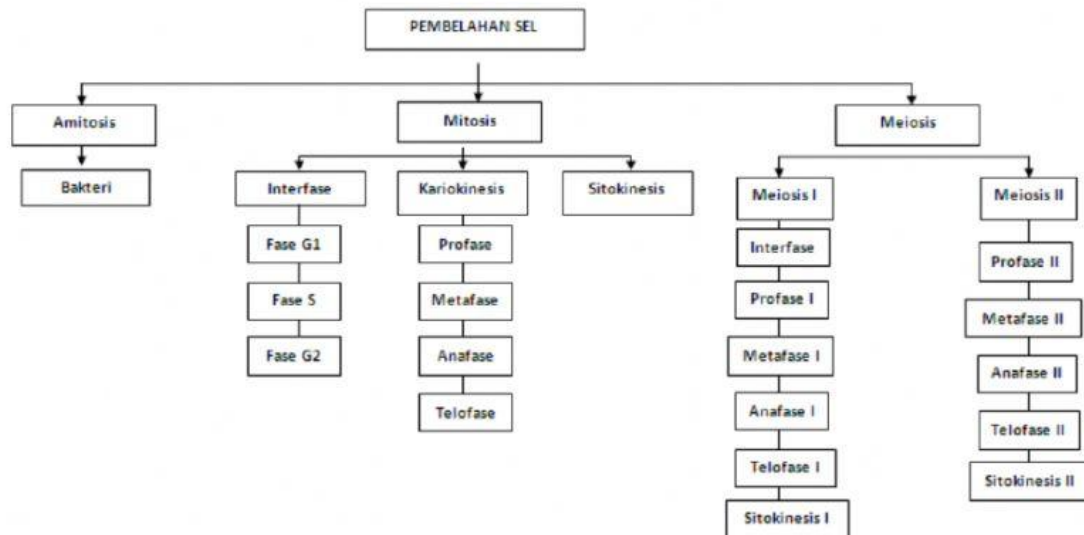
PEMBELAHAN SEL

Amitosis

Bakteri

Mitosis

Interfase

Fase G1

Fase S

Fase G2

Kariokinesis

Profase

Metafase

Anafase

Telofase

Sitokinesis

Meiosis

Meiosis I

Interfase

Profase I

Metafase I

Anafase I

Telofase I

Sitokinesis I

Meiosis II

Profase II

Metafase II

Anafase II

Telofase II

Sitokinesis II